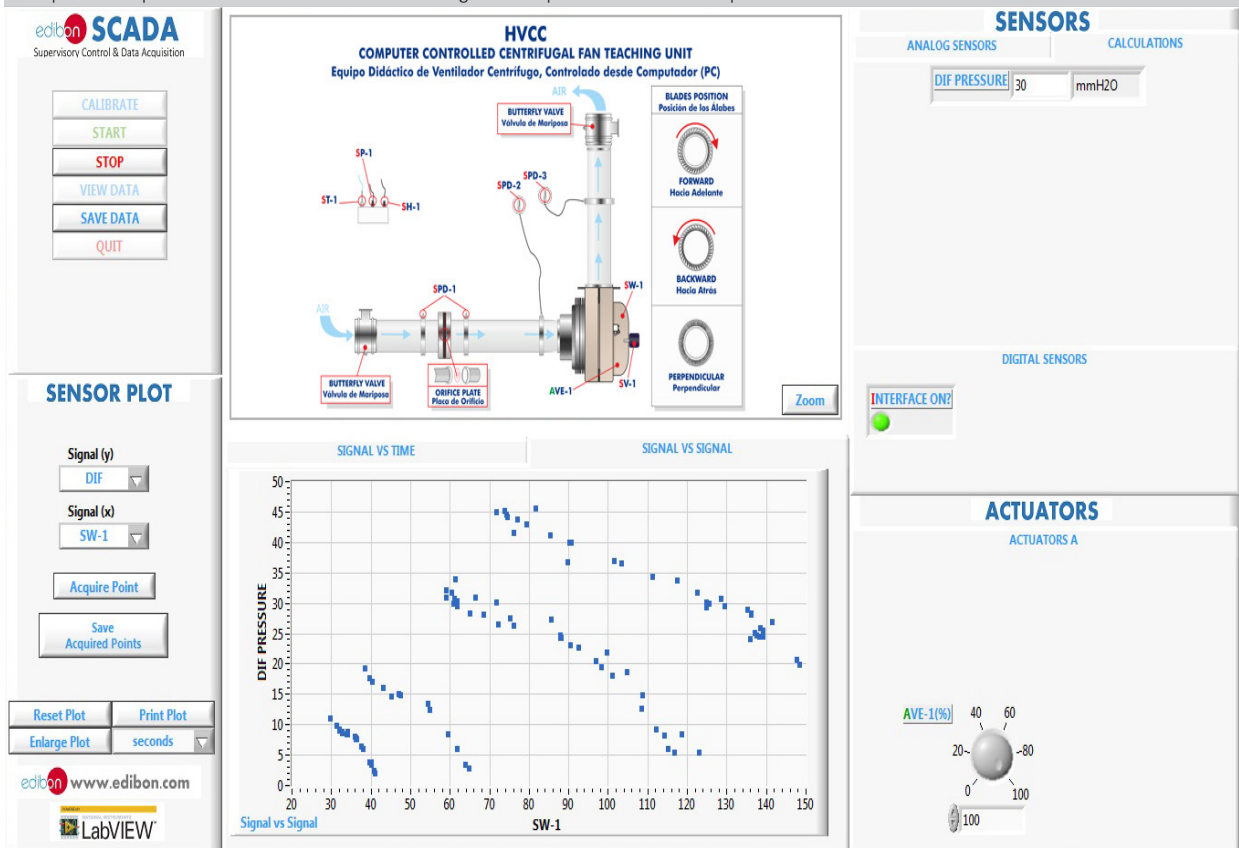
edibon SCADA
Supervisory Control & Data Acquisition

CALIBRATE
START
STOP
VIEW DATA
SAVE DATA
QUIT

HVCC
COMPUTER CONTROLLED CENTRIFUGAL FAN TEACHING UNIT
Equipo Didáctico de Ventilador Centrífugo, Controlado desde Computador (PC)

AIR
BUTTERFLY VALVE
Válvula de Mariposa
BLADES POSITION
Posición de los Alabes
SP-1
ST-1
SH-1
SPD-2
SPD-3
FORWARD
Hacia Adelante
BACKWARD
Hacia Atrás
SW-1
SPD-1
AIR
AVE-1
SV-1
PERPENDICULAR
Perpendicular
BUTTERFLY VALVE
Válvula de Mariposa
ORIFICE PLATE
Placa de Orificio
Zoom

SENSORS
ANALOG SENSORS
CALCULATIONS
DIF PRESSURE 30 mmH2O

DIGITAL SENSORS
INTERFACE ON?

SENSOR PLOT
Signal (y)
DIF
Signal (x)
SW-1
Acquire Point
Save Acquired Points
Reset Plot
Print Plot
Enlarge Plot
seconds

SIGNAL VS TIME
SIGNAL VS SIGNAL
DIF PRESSURE
50 45 40 35 30 25 20 15 10 5 0
20 30 40 50 60 70 80 90 100 110 120 130 140 150
SW-1
Signal vs Signal

ACTUATORS
ACTUATORS A
AVE-1(%)
0 20 40 60 80 100
100

edibon www.edibon.com
LabVIEW